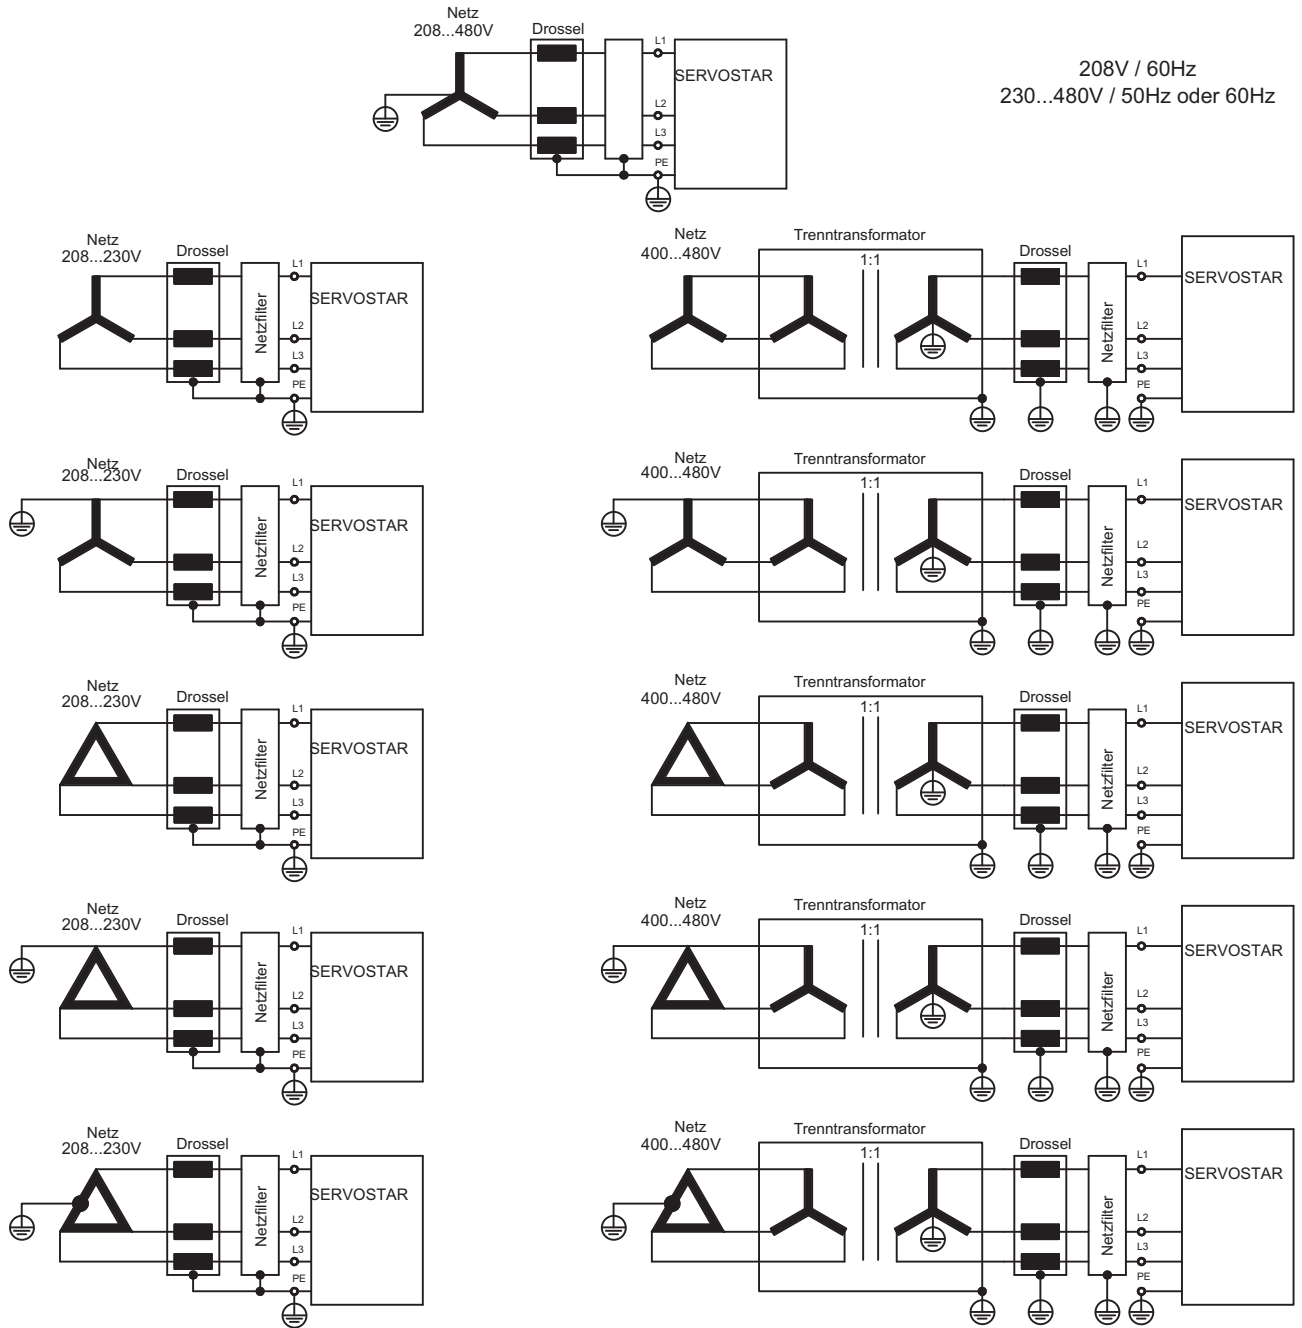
Netz
208...480V
Drossel
L1
L2
L3
PE
SERVOSTAR

208V / 60Hz
230...480V / 50Hz oder 60Hz

Netz
208...230V
Drossel
Netzfilter
L1
L2
L3
PE
SERVOSTAR

Netz
208...230V
Drossel
Netzfilter
L1
L2
L3
PE
SERVOSTAR

Netz
208...230V
Drossel
Netzfilter
L1
L2
L3
PE
SERVOSTAR

Netz
208...230V
Drossel
Netzfilter
L1
L2
L3
PE
SERVOSTAR

Netz
208...230V
Drossel
Netzfilter
L1
L2
L3
PE
SERVOSTAR

Netz
400...480V
Trenntransformator
1:1
Drossel
Netzfilter
L1
L2
L3
PE
SERVOSTAR

Netz
400...480V
Trenntransformator
1:1
Drossel
Netzfilter
L1
L2
L3
PE
SERVOSTAR

Netz
400...480V
Trenntransformator
1:1
Drossel
Netzfilter
L1
L2
L3
PE
SERVOSTAR

Netz
400...480V
Trenntransformator
1:1
Drossel
Netzfilter
L1
L2
L3
PE
SERVOSTAR

Netz
400...480V
Trenntransformator
1:1
Drossel
Netzfilter
L1
L2
L3
PE
SERVOSTAR